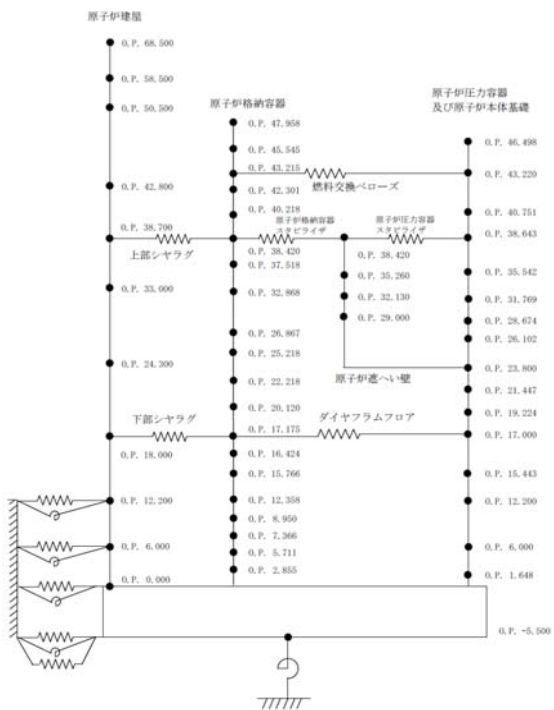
原子炉建屋

O.P. 68.500
O.P. 58.500
O.P. 50.500
O.P. 42.800
O.P. 38.700
O.P. 33.000
O.P. 24.300
O.P. 18.000
O.P. 12.200
O.P. 6.000
O.P. 0.000

原子炉格納容器

O.P. 47.958
O.P. 45.545
O.P. 43.215
O.P. 42.301
O.P. 40.218
O.P. 38.420
O.P. 37.518
O.P. 32.868
O.P. 26.867
O.P. 25.218
O.P. 22.218
O.P. 20.120
O.P. 17.175
O.P. 16.424
O.P. 15.766
O.P. 12.358
O.P. 8.950
O.P. 7.366
O.P. 5.711
O.P. 2.855

原子炉圧力容器
及び原子炉本体基礎

O.P. 46.498
O.P. 43.220
O.P. 40.751
O.P. 38.643
O.P. 35.542
O.P. 31.769
O.P. 28.674
O.P. 26.102
O.P. 23.800
O.P. 21.447
O.P. 19.224
O.P. 17.000
O.P. 15.443
O.P. 12.200
O.P. 6.000
O.P. 1.648

燃料交換ベローズ

上部シヤラグ

原子炉格納容器
スタビライザ

原子炉圧力容器
スタビライザ

O.P. 38.420
O.P. 35.260
O.P. 32.130
O.P. 29.000

原子炉遮へい壁

下部シヤラグ

ダイヤフラムフロア

O.P. -5.500